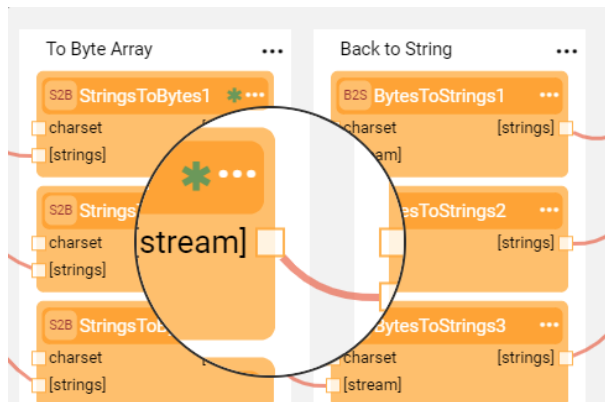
To Byte Array •••

S2B StringsToBytes1 ✱ •••
charset
[strings]

S2B Strings
charset
[strings]

S2B StringsTo
charset
[strings]

✱ •••
[stream]

Back to String •••

B2S BytesToStrings1 •••
charset [strings]
[stream]

tesToStrings2 •••
[strings]

BytesToStrings3 •••
charset [strings]
[stream]